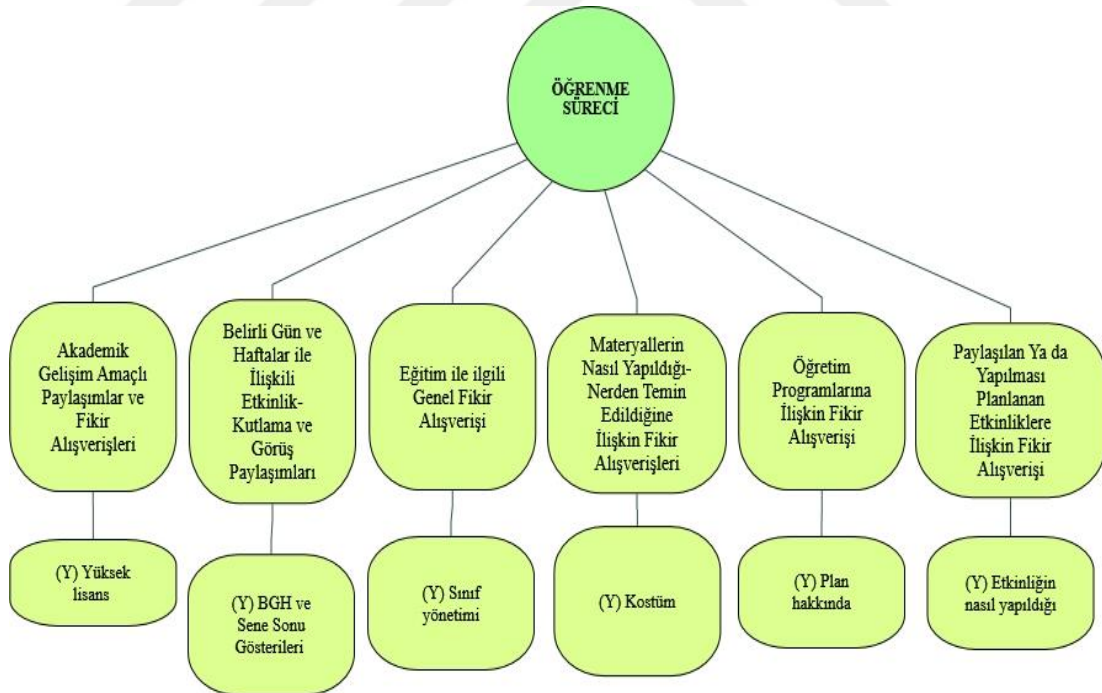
ÖĞRENME SÜRECİ

Akademik Gelişim Amaçlı Paylaşımlar ve Fikir Alışverişleri

(Y) Yüksek lisans

Belirli Gün ve Haftalar ile İlişkili Etkinlik-Kutlama ve Görüş Paylaşımları

(Y) BGH ve Sene Sonu Gösterileri

Eğitim ile ilgili Genel Fikir Alışverişi

(Y) Sınıf yönetimi

Materyallerin Nasıl Yapıldığı-Nerden Temin Edildiğine İlişkin Fikir Alışverişleri

(Y) Kostüm

Öğretim Programlarına İlişkin Fikir Alışverişi

(Y) Plan hakkında

Paylaşılan Ya da Yapılması Planlanan Etkinliklere İlişkin Fikir Alışverişi

(Y) Etkinliğin nasıl yapıldığı